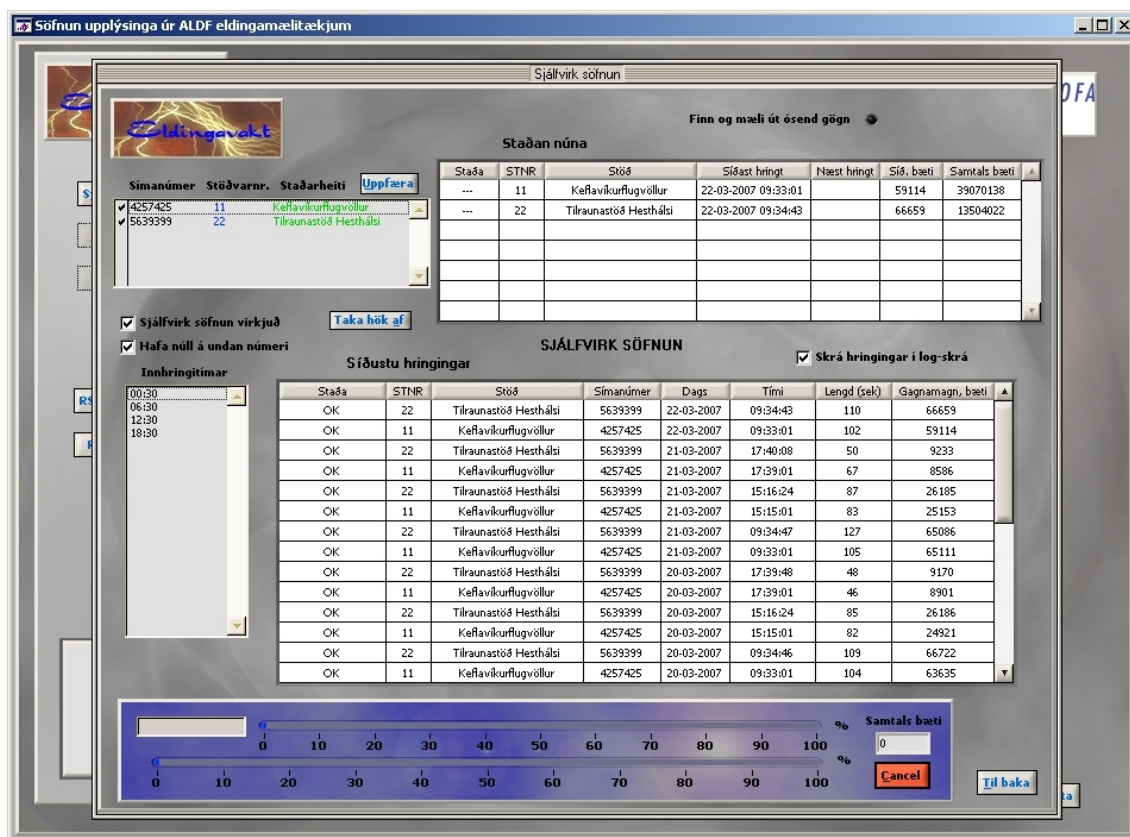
Söfnun upplýsinga úr ALDF eldingamælitækjum

Sjálfvirk söfnun

Eldingavakt

Finn og mæli út ósend gögn

Staðan núna

| Staða | STNR | Stöð | Síðast hringt | Næst hringt | Sið. bæti | Samtals bæti |
|---|---|---|---|---|---|---|
| --- | 11 | Keflavíkurflugvöllur | 22-03-2007 09:33:01 | | 59114 | 39070138 |
| --- | 22 | Tilraunastöð Hesthálsi | 22-03-2007 09:34:43 | | 66659 | 13504022 |

Símanúmer Stöðvarnr. Staðarheiti Uppfæra

4257425 11 Keflavíkurflugvöllur
5639399 22 Tilraunastöð Hesthálsi

Sjálfvirk söfnun virkjuð
Taka hök af
Hafa núll á undan númeri

Innhringitímar
00:30
06:30
12:30
18:30

SJÁLFVIRK SÖFNUN

Síðustu hringingar

Skrá hringingar í log-skrá

| Staða | STNR | Stöð | Símanúmer | Dags | Tími | Lengd (sek) | Gagnamagn, bæti |
|---|---|---|---|---|---|---|---|
| OK | 22 | Tilraunastöð Hesthálsi | 5639399 | 22-03-2007 | 09:34:43 | 110 | 66659 |
| OK | 11 | Keflavíkurflugvöllur | 4257425 | 22-03-2007 | 09:33:01 | 102 | 59114 |
| OK | 22 | Tilraunastöð Hesthálsi | 5639399 | 21-03-2007 | 17:40:08 | 50 | 9233 |
| OK | 11 | Keflavíkurflugvöllur | 4257425 | 21-03-2007 | 17:39:01 | 67 | 8586 |
| OK | 22 | Tilraunastöð Hesthálsi | 5639399 | 21-03-2007 | 15:16:24 | 87 | 26185 |
| OK | 11 | Keflavíkurflugvöllur | 4257425 | 21-03-2007 | 15:15:01 | 83 | 25153 |
| OK | 22 | Tilraunastöð Hesthálsi | 5639399 | 21-03-2007 | 09:34:47 | 127 | 65086 |
| OK | 11 | Keflavíkurflugvöllur | 4257425 | 21-03-2007 | 09:33:01 | 105 | 65111 |
| OK | 22 | Tilraunastöð Hesthálsi | 5639399 | 20-03-2007 | 17:39:48 | 48 | 9170 |
| OK | 11 | Keflavíkurflugvöllur | 4257425 | 20-03-2007 | 17:39:01 | 46 | 8901 |
| OK | 22 | Tilraunastöð Hesthálsi | 5639399 | 20-03-2007 | 15:16:24 | 85 | 26186 |
| OK | 11 | Keflavíkurflugvöllur | 4257425 | 20-03-2007 | 15:15:01 | 82 | 24921 |
| OK | 22 | Tilraunastöð Hesthálsi | 5639399 | 20-03-2007 | 09:34:46 | 109 | 66722 |
| OK | 11 | Keflavíkurflugvöllur | 4257425 | 20-03-2007 | 09:33:01 | 104 | 63635 |

0 10 20 30 40 50 60 70 80 90 100 %
0 10 20 30 40 50 60 70 80 90 100 %

Samtals bæti
0
Cancel
Til baka